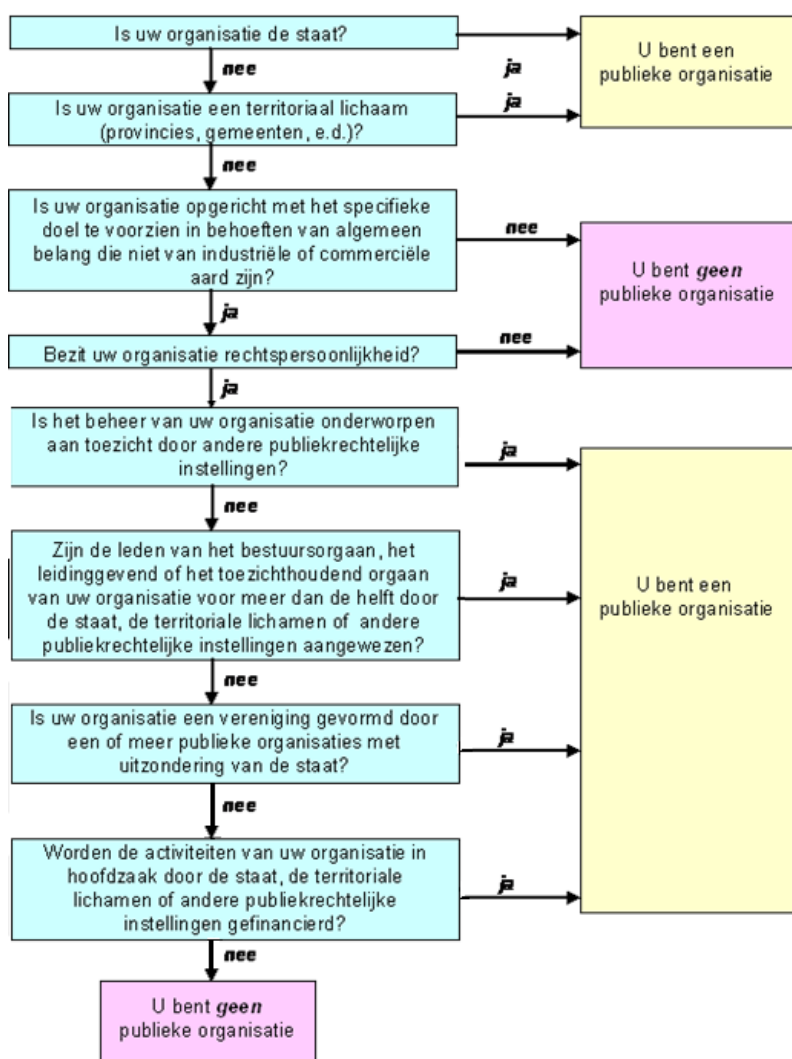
Is uw organisatie de staat?

ja

U bent een publieke organisatie

nee

Is uw organisatie een territoriaal lichaam (provincies, gemeenten, e.d.)?

ja

nee

Is uw organisatie opgericht met het specifieke doel te voorzien in behoeften van algemeen belang die niet van industriële of commerciële aard zijn?

nee

U bent ***geen*** publieke organisatie

ja

Bezit uw organisatie rechtspersoonlijkheid?

nee

ja

Is het beheer van uw organisatie onderworpen aan toezicht door andere publiekrechtelijke instellingen?

ja

nee

Zijn de leden van het bestuursorgaan, het leidinggevend of het toezichthoudend orgaan van uw organisatie voor meer dan de helft door de staat, de territoriale lichamen of andere publiekrechtelijke instellingen aangewezen?

ja

U bent een publieke organisatie

nee

Is uw organisatie een vereniging gevormd door een of meer publieke organisaties met uitzondering van de staat?

ja

nee

Worden de activiteiten van uw organisatie in hoofdzaak door de staat, de territoriale lichamen of andere publiekrechtelijke instellingen gefinancierd?

ja

nee

U bent ***geen*** publieke organisatie